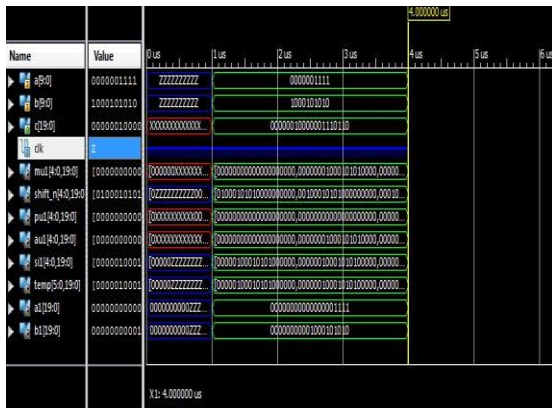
4.000000 us

| Name | Value | 0 us | 1 us | 2 us | 3 us | 4 us | 5 us | 6 us |
|---|---|---|---|---|---|---|---|---|
| a[9:0] | 0000001111 | ZZZZZZZZZZ | 0000001111 | | | | | |
| b[9:0] | 1000101010 | ZZZZZZZZZZ | 1000101010 | | | | | |
| c[19:0] | 00000010000 | XXXXXXXXXXXX... | 00000010000001110110 | | | | | |
| clk | Z | | | | | | | |
| mu1[4:0,19:0] | [00000000000 | [000000XXXXXX... | [00000000000000000000,00000001000101010000,00000... | | | | | |
| shift_n[4:0,19:0] | [01000101010 | [0ZZZZZZZZZ00... | [01000101010000000000,00100010101000000000,00010 | | | | | |
| pu1[4:0,19:0] | [00000000000 | [000000XXXXXX... | [00000000000000000000,00000000000000000000,00000... | | | | | |
| au1[4:0,19:0] | [00000000000 | [000000XXXXXX... | [00000000000000000000,00000001000101010000,00000... | | | | | |
| si1[4:0,19:0] | [00000010001 | [00000ZZZZZZZ... | [00000100010101000000,00000001000101010000,00000... | | | | | |
| temp[5:0,19:0] | [00000010001 | [00000ZZZZZZZ... | [00000100010101000000,00000001000101010000,00000... | | | | | |
| a1[19:0] | 00000000000 | 00000000000ZZZ... | 00000000000000001111 | | | | | |
| b1[19:0] | 00000000001 | 0000000000ZZZ... | 00000000001000101010 | | | | | |

X1: 4.000000 us